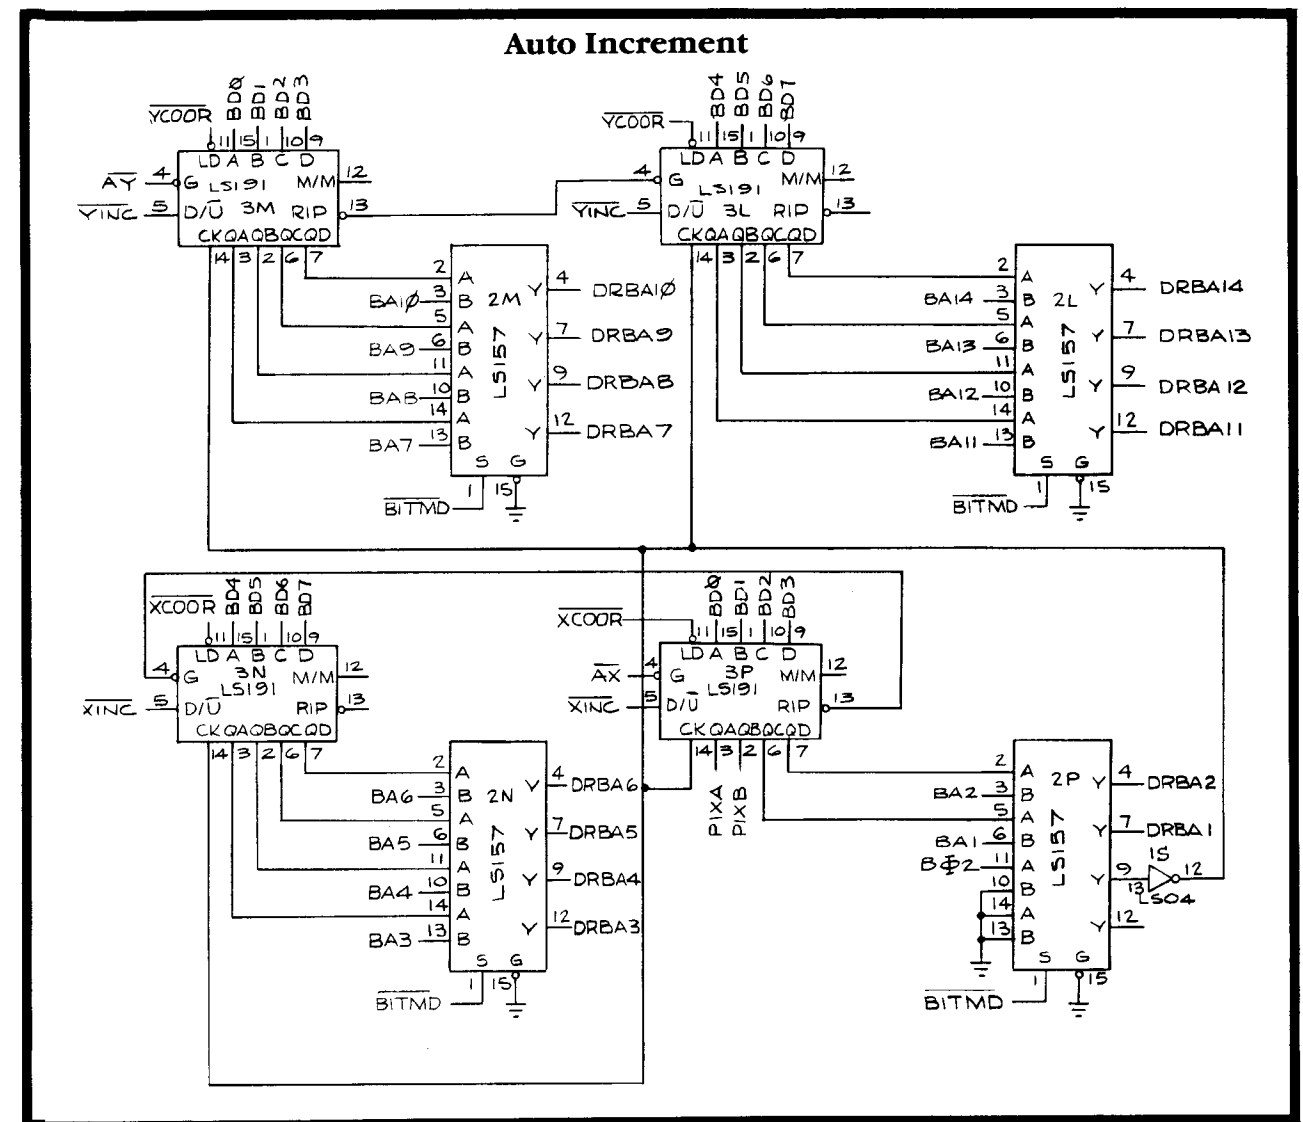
Auto Increment

$\overline{YCOOR}$ BDØ BD1 BD2 BD3 11 15 1 10 9 LD A B C D $\overline{AY}$ 4 G LS191 M/M 12 $\overline{YINC}$ 5 D/$\overline{U}$ 3M RIP 13 CK QA QB QC QD 14 3 2 6 7

2 A BAØ 3 B 2M Y 4 DRBAIØ 5 A BA9 6 B Y 7 DRBA9 11 A BA8 10 B LS157 Y 9 DRBA8 14 A BA7 13 B Y 12 DRBA7 S G 1 15 $\overline{BITMD}$

$\overline{YCOOR}$ BD4 BD5 BD6 BD7 11 15 1 10 9 LD A B C D 4 G LS191 M/M 12 $\overline{YINC}$ 5 D/$\overline{U}$ 3L RIP 13 CK QA QB QC QD 14 3 2 6 7

2 A BA14 3 B 2L Y 4 DRBA14 5 A BA13 6 B Y 7 DRBA13 11 A BA12 10 B LS157 Y 9 DRBA12 14 A BA11 13 B Y 12 DRBA11 S G 1 15 $\overline{BITMD}$

$\overline{XCOOR}$ BD4 BD5 BD6 BD7 11 15 1 10 9 LD A B C D 4 G 3N M/M 12 LS191 RIP 13 $\overline{XINC}$ 5 D/$\overline{U}$ CK QA QB QC QD 14 3 2 6 7

2 A BA6 3 B 2N Y 4 DRBA6 5 A BA5 6 B Y 7 DRBA5 11 A BA4 10 B LS157 Y 9 DRBA4 14 A BA3 13 B Y 12 DRBA3 S G 1 15 $\overline{BITMD}$

$\overline{XCOOR}$ BDØ BD1 BD2 BD3 11 15 1 10 9 LD A B C D $\overline{AX}$ 4 G 3P M/M 12 LS191 $\overline{XINC}$ 5 D/$\overline{U}$ RIP 13 CK QA QB QC QD 14 3 2 6 7 PIXA PIXB

2 A 2P Y 4 DRBA2 BA2 3 B 5 A Y 7 DRBA1 BA1 6 B BΦ2 11 A 10 B LS157 Y 9 1S 13 LS04 12 14 A 13 B Y 12 S G 1 15 $\overline{BITMD}$